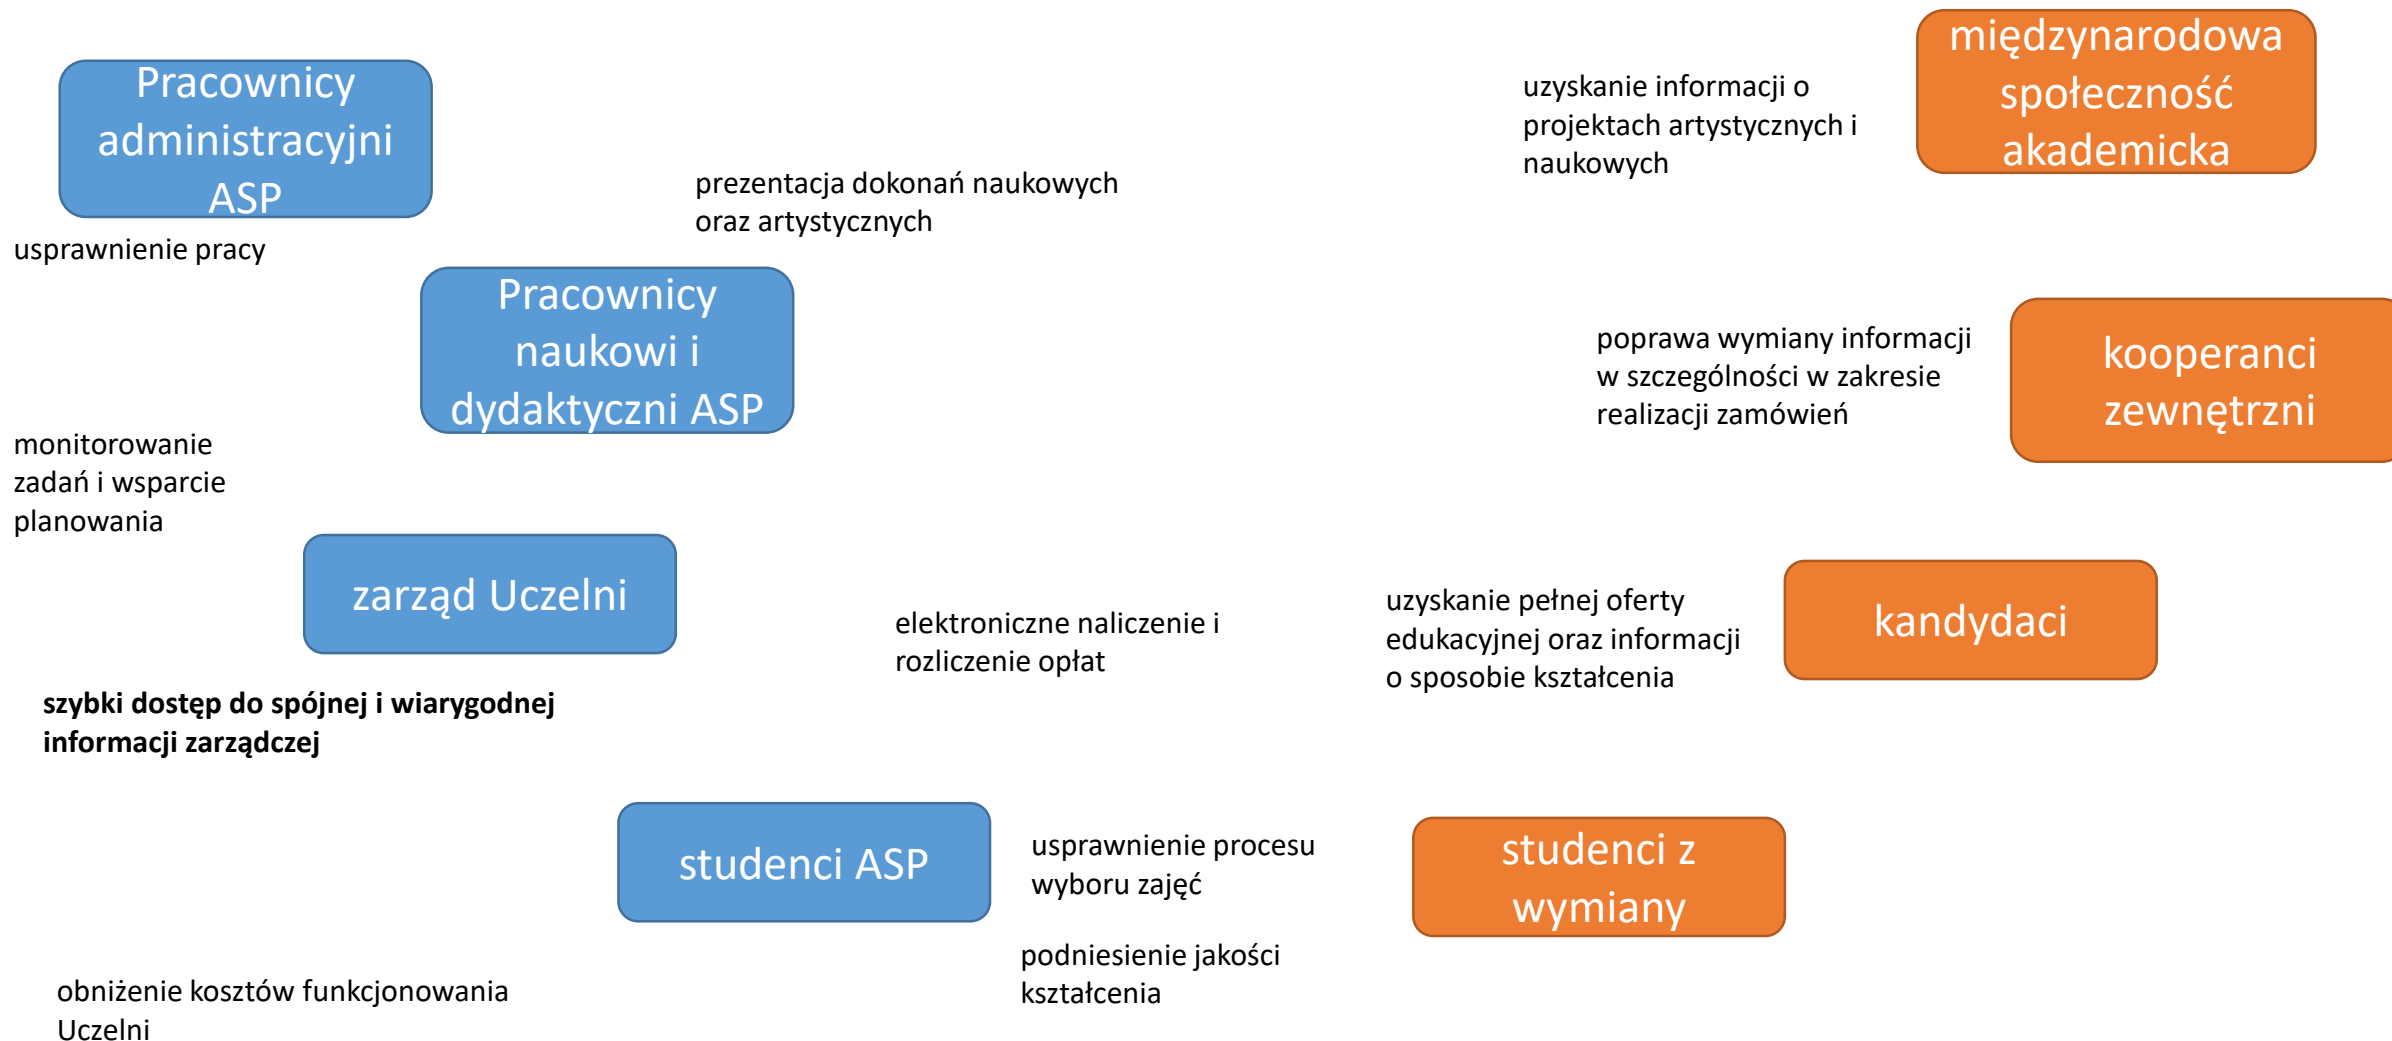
Pracownicy administracyjni ASP

usprawnienie pracy

prezentacja dokonań naukowych oraz artystycznych

uzyskanie informacji o projektach artystycznych i naukowych

międzynarodowa społeczność akademicka

Pracownicy naukowi i dydaktyczni ASP

poprawa wymiany informacji w szczególności w zakresie realizacji zamówień

kooperanci zewnętrzni

monitorowanie zadań i wsparcie planowania

zarząd Uczelni

elektroniczne naliczenie i rozliczenie opłat

uzyskanie pełnej oferty edukacyjnej oraz informacji o sposobie kształcenia

kandydaci

**szybki dostęp do spójnej i wiarygodnej informacji zarządczej**

studenci ASP

usprawnienie procesu wyboru zajęć

studenci z wymiany

podniesienie jakości kształcenia

obniżenie kosztów funkcjonowania Uczelni